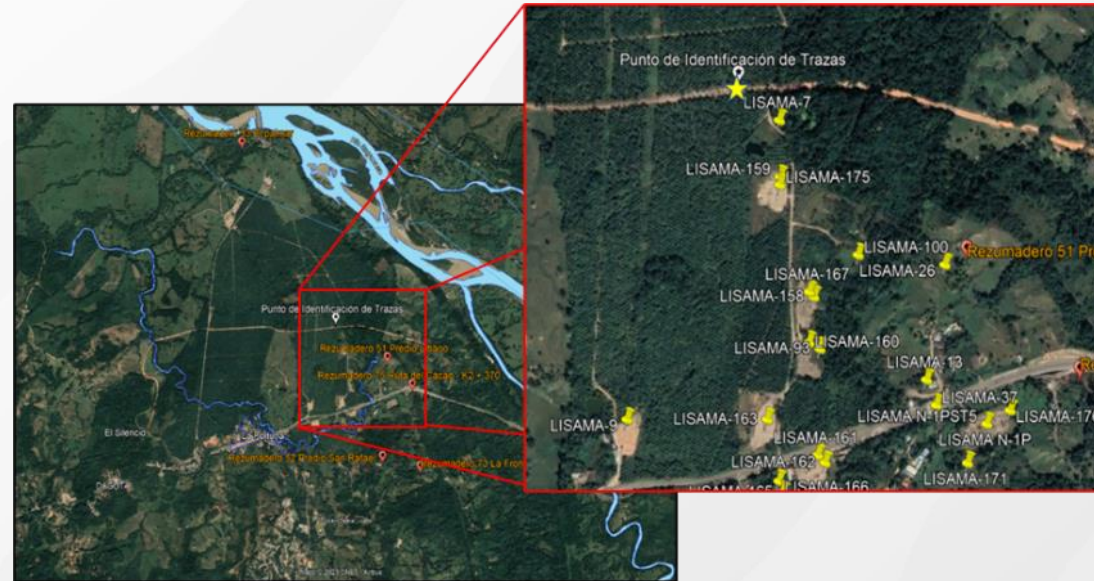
Rezumadero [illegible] El Palmar

Punto de Identificación de Trazas

Rezumadero 51 Predio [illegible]

Rezumadero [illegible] Punto de Trazas - K2 + 370

El Silencio

La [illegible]

Rezumadero 52 Predio San Rafael

Rezumadero 53 La Fron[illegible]

Punto de Identificación de Trazas

LISAMA-7

LISAMA-159

LISAMA-175

LISAMA-100

Rezumadero 51 Pr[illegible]

LISAMA-167

LISAMA-26

LISAMA-158

LISAMA-93

LISAMA-160

LISAMA-13

R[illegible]

LISAMA-37

LISAMA-9

LISAMA-163

LISAMA N-1PST5

LISAMA-17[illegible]

LISAMA-161

LISAMA N-1P

LISAMA-162

LISAMA-171

LISAMA-165

LISAMA-166